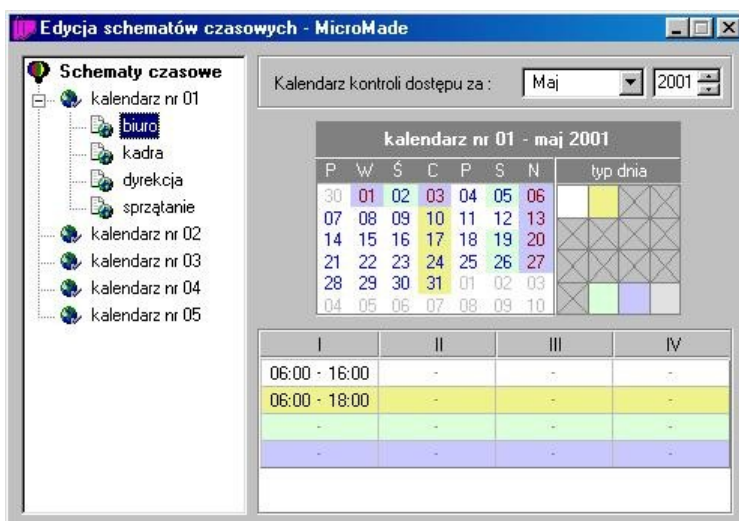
Edycja schematów czasowych - MicroMade

Schematy czasowe
kalendarz nr 01
biuro
kadra
dyrekcja
sprzątanie
kalendarz nr 02
kalendarz nr 03
kalendarz nr 04
kalendarz nr 05

Kalendarz kontroli dostępu za : Maj 2001

kalendarz nr 01 - maj 2001

| P | W | Ś | C | P | S | N |
|---|---|---|---|---|---|---|
| 30 | 01 | 02 | 03 | 04 | 05 | 06 |
| 07 | 08 | 09 | 10 | 11 | 12 | 13 |
| 14 | 15 | 16 | 17 | 18 | 19 | 20 |
| 21 | 22 | 23 | 24 | 25 | 26 | 27 |
| 28 | 29 | 30 | 31 | 01 | 02 | 03 |
| 04 | 05 | 06 | 07 | 08 | 09 | 10 |

typ dnia

| I | II | III | IV |
|---|---|---|---|
| 06:00 - 16:00 | - | - | - |
| 06:00 - 18:00 | - | - | - |
| - | - | - | - |
| - | - | - | - |